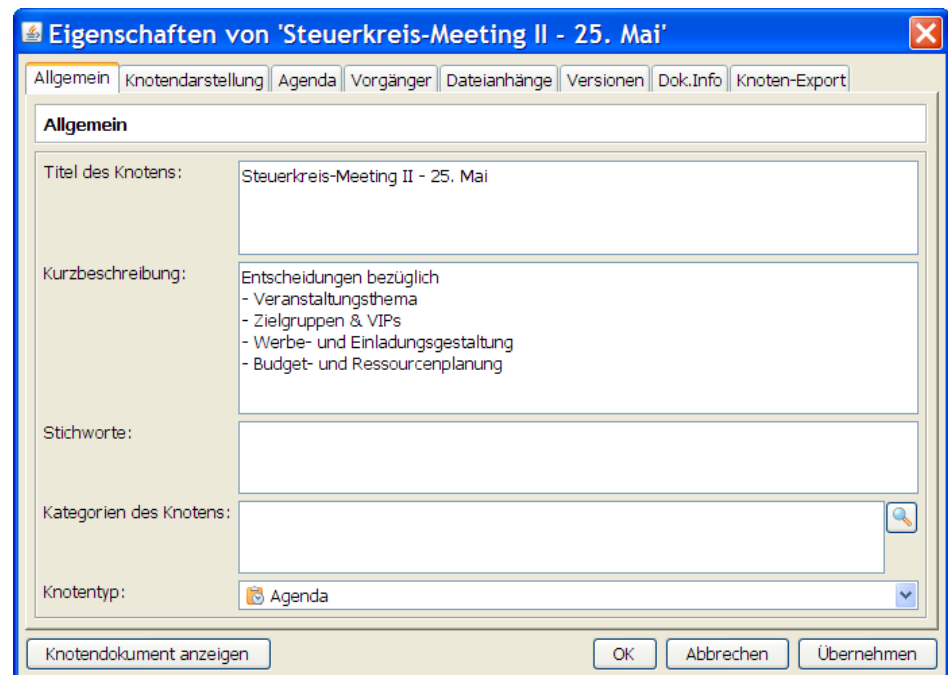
Eigenschaften von 'Steuerkreis-Meeting II - 25. Mai'

Allgemein | Knotendarstellung | Agenda | Vorgänger | Dateianhänge | Versionen | Dok.Info | Knoten-Export

Allgemein

Titel des Knotens: Steuerkreis-Meeting II - 25. Mai

Kurzbeschreibung: Entscheidungen bezüglich
- Veranstaltungsthema
- Zielgruppen & VIPs
- Werbe- und Einladungsgestaltung
- Budget- und Ressourcenplanung

Stichworte:

Kategorien des Knotens:

Knotentyp: Agenda

Knotendokument anzeigen | OK | Abbrechen | Übernehmen